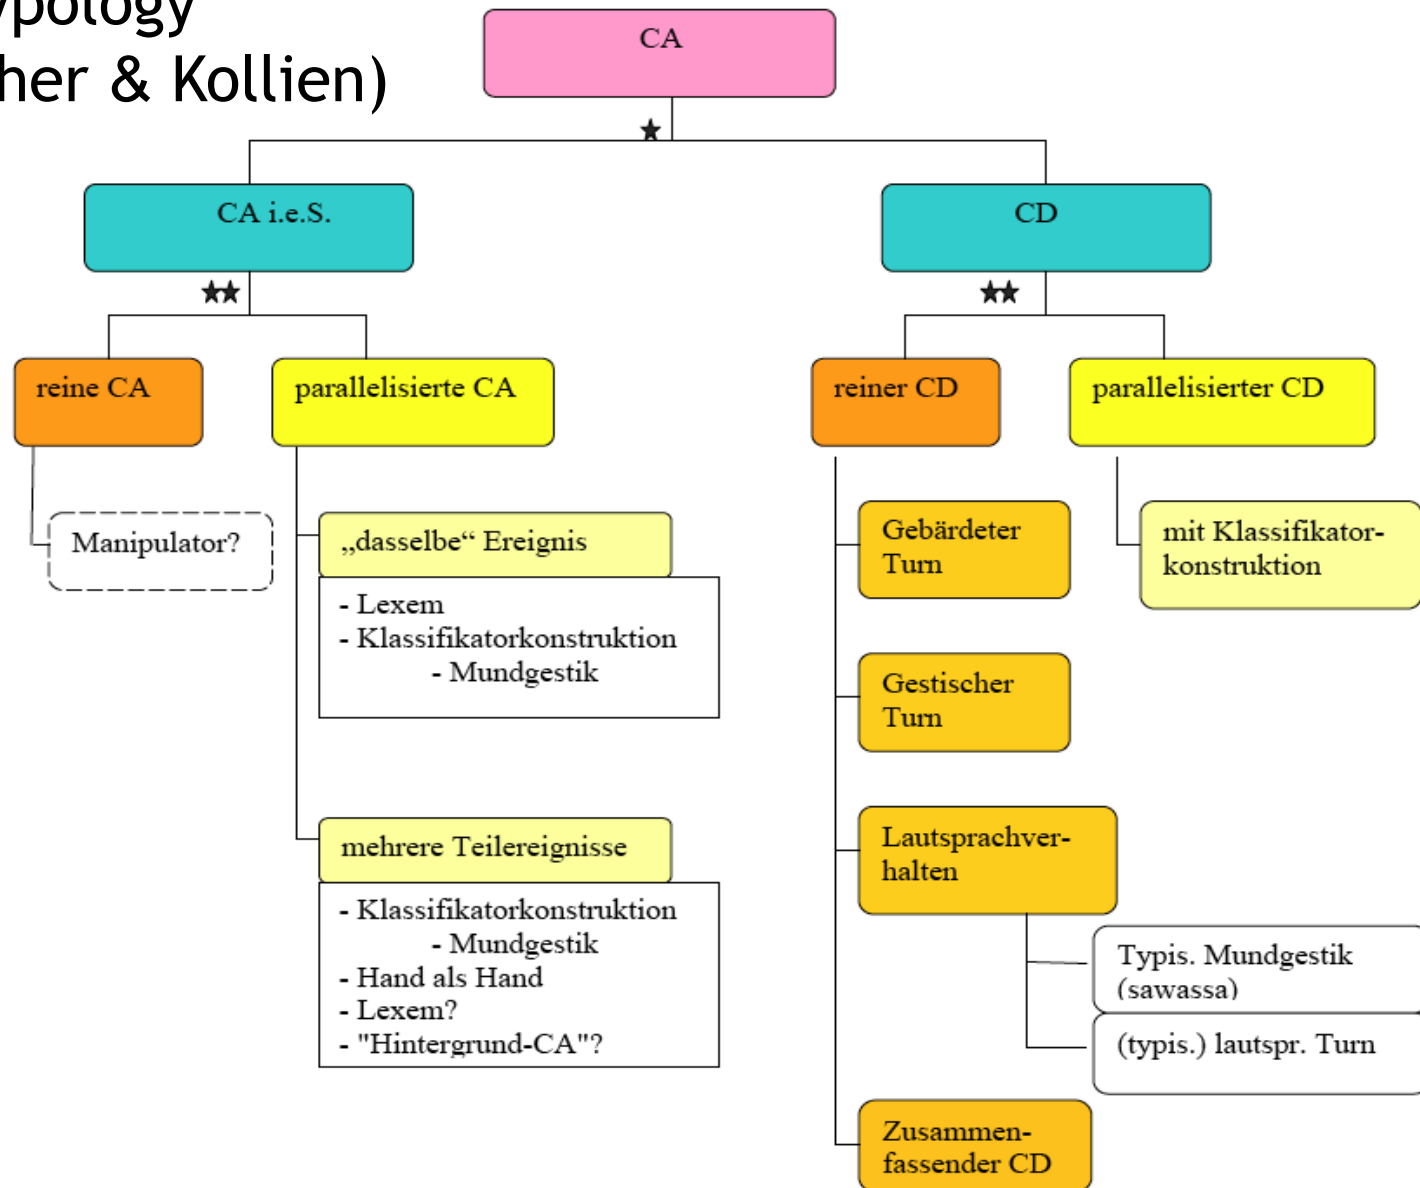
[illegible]pology
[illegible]her & Kollien)

CA

★

CA i.e.S.

CD

★★

★★

reine CA

parallelisierte CA

reiner CD

parallelisierter CD

Manipulator?

„dasselbe“ Ereignis

- Lexem
- Klassifikatorkonstruktion
- Mundgestik

mehrere Teilereignisse

- Klassifikatorkonstruktion
- Mundgestik
- Hand als Hand
- Lexem?
- "Hintergrund-CA"?

Gebärdeter Turn

Gestischer Turn

Lautsprachverhalten

Typis. Mundgestik (sawassa)

(typis.) lautspr. Turn

Zusammenfassender CD

mit Klassifikatorkonstruktion